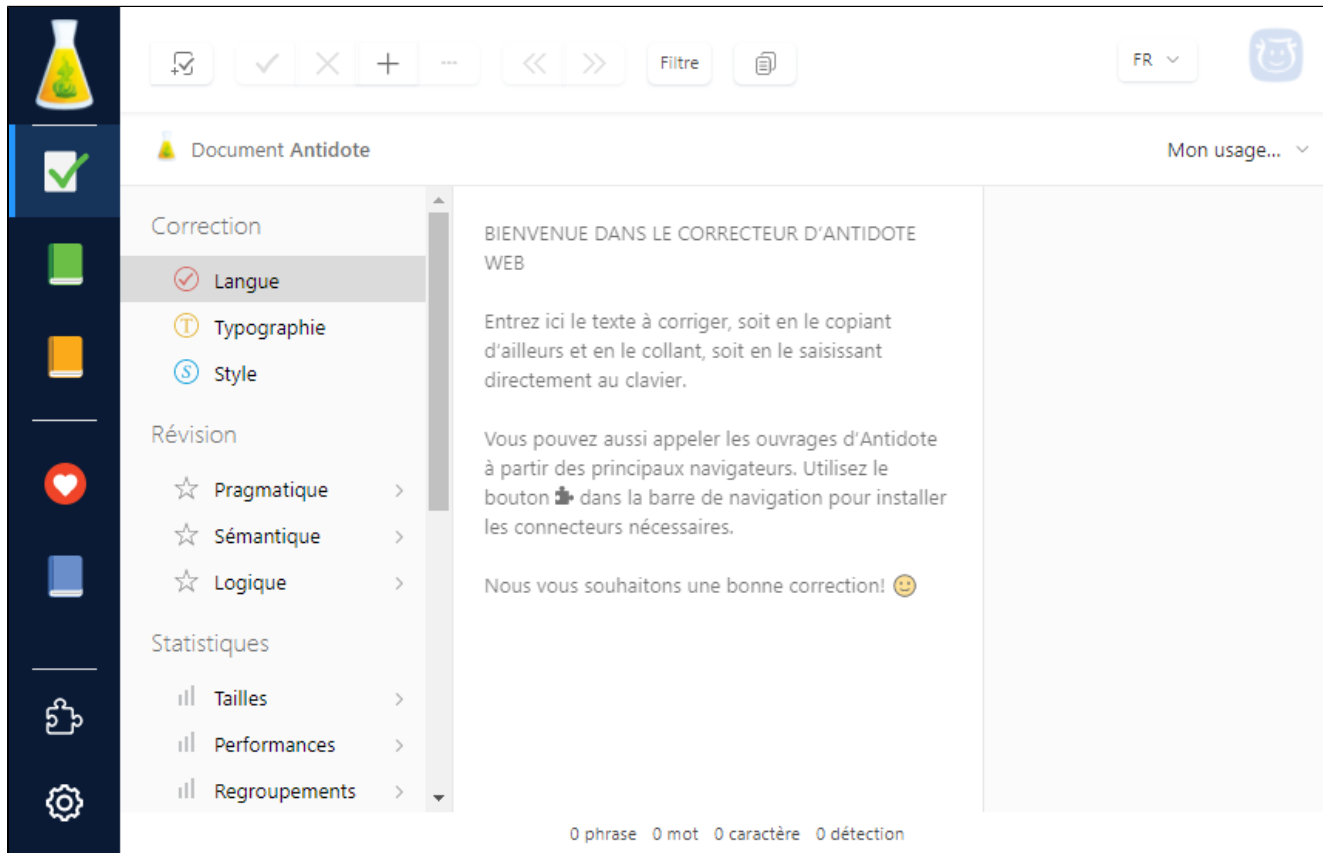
Filtre

FR

Document Antidote

Mon usage...

Correction

Langue

Typographie

Style

Révision

Pragmatique

Sémantique

Logique

Statistiques

Tailles

Performances

Regroupements

BIENVENUE DANS LE CORRECTEUR D’ANTIDOTE WEB

Entrez ici le texte à corriger, soit en le copiant d’ailleurs et en le collant, soit en le saisissant directement au clavier.

Vous pouvez aussi appeler les ouvrages d’Antidote à partir des principaux navigateurs. Utilisez le bouton dans la barre de navigation pour installer les connecteurs nécessaires.

Nous vous souhaitons une bonne correction! 🙂

0 phrase 0 mot 0 caractère 0 détection